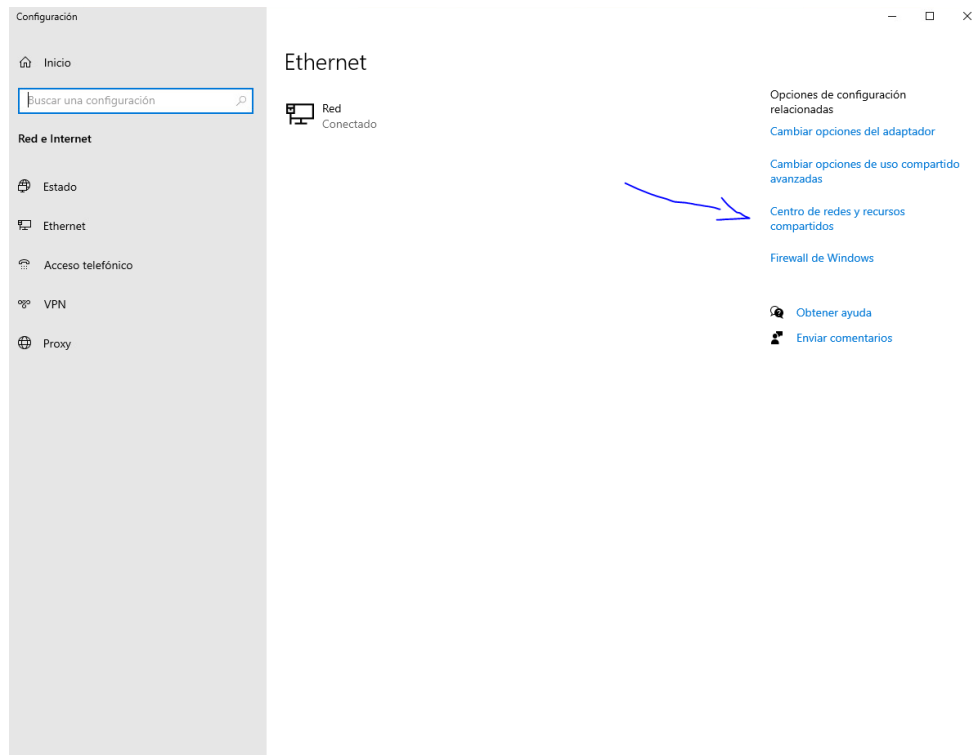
Configuración

Inicio

Buscar una configuración

Red e Internet

Estado

Ethernet

Acceso telefónico

VPN

Proxy

Ethernet

Red
Conectado

Opciones de configuración relacionadas

Cambiar opciones del adaptador

Cambiar opciones de uso compartido avanzadas

Centro de redes y recursos compartidos

Firewall de Windows

Obtener ayuda

Enviar comentarios